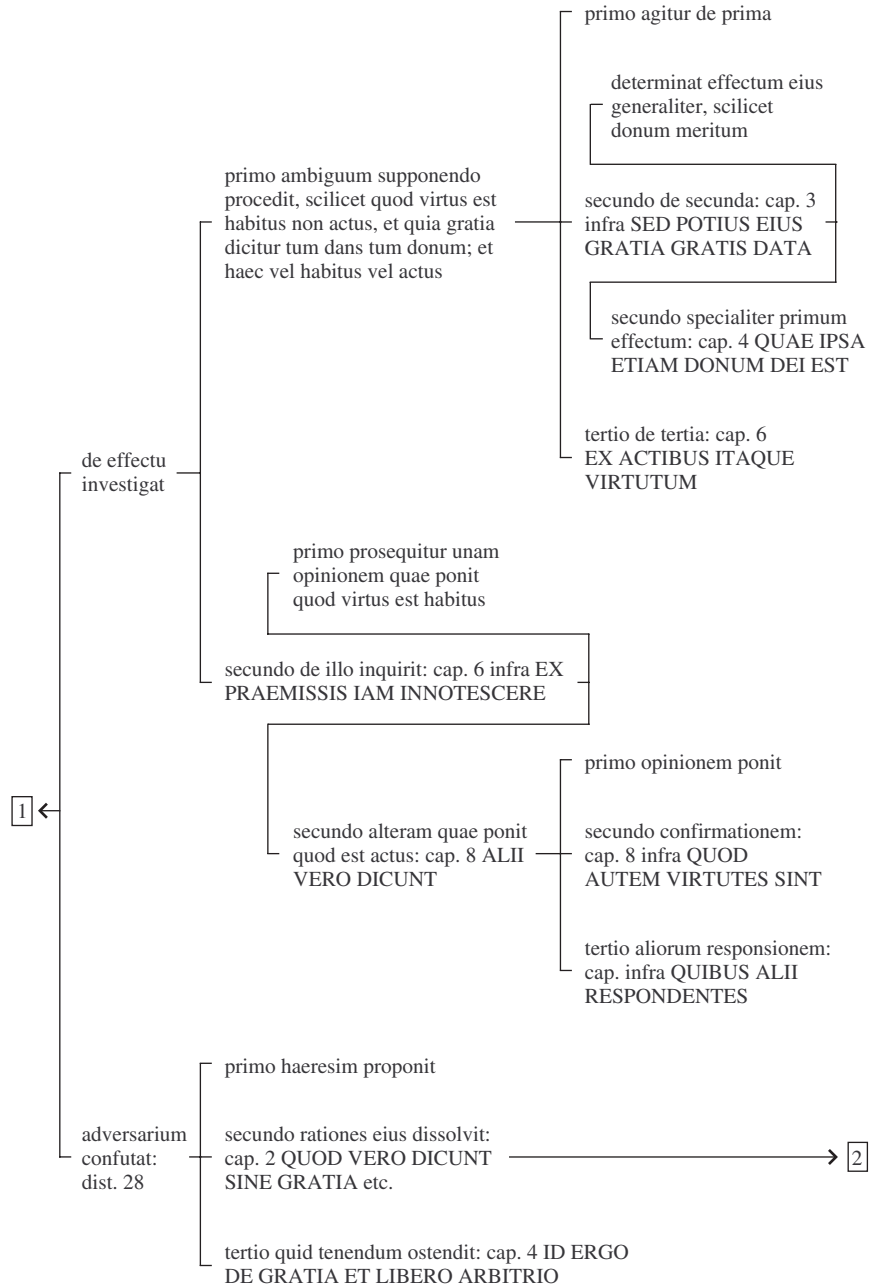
primo agitur de prima

determinat effectum eius generaliter, scilicet donum meritum

primo ambiguum supponendo procedit, scilicet quod virtus est habitus non actus, et quia gratia dicitur tum dans tum donum; et haec vel habitus vel actus

secundo de secunda: cap. 3 infra SED POTIUS EIUS GRATIA GRATIS DATA

secundo specialiter primum effectum: cap. 4 QUAE IPSA ETIAM DONUM DEI EST

tertio de tertia: cap. 6 EX ACTIBUS ITAQUE VIRTUTUM

de effectu investigat

primo prosequitur unam opinionem quae ponit quod virtus est habitus

secundo de illo inquirit: cap. 6 infra EX PRAEMISSIS IAM INNOTESCERE

primo opinionem ponit

1

secundo alteram quae ponit quod est actus: cap. 8 ALII VERO DICUNT

secundo confirmationem: cap. 8 infra QUOD AUTEM VIRTUTES SINT

tertio aliorum responsionem: cap. infra QUIBUS ALII RESPONDENTES

primo haeresim proponit

adversarium confutat: dist. 28

secundo rationes eius dissolvit: cap. 2 QUOD VERO DICUNT SINE GRATIA etc.

2

tertio quid tenendum ostendit: cap. 4 ID ERGO DE GRATIA ET LIBERO ARBITRIO